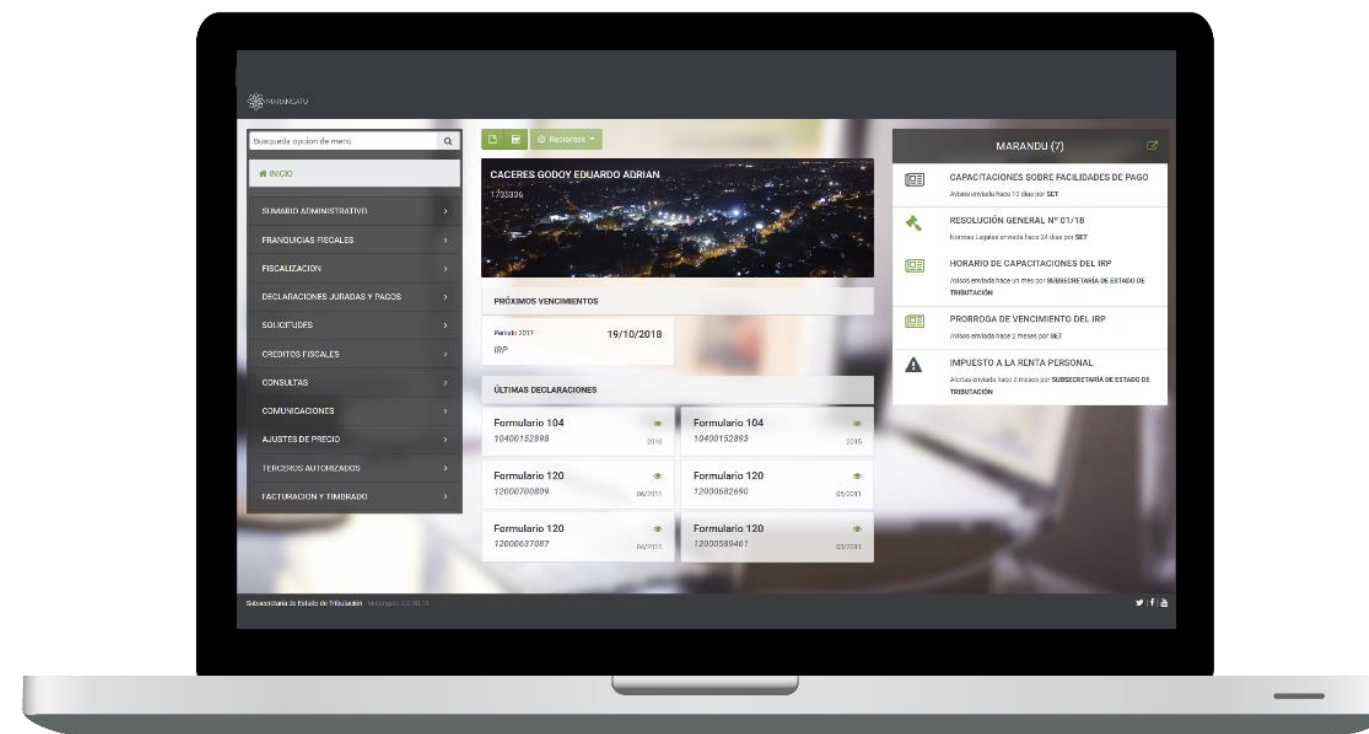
MARANGATU

Busqueda opcion de menu

INICIO

SUMARIO ADMINISTRATIVO

FRANQUICIAS FISCALES

FISCALIZACION

DECLARACIONES JURADAS Y PAGOS

SOLICITUDES

CREDITOS FISCALES

CONSULTAS

COMUNICACIONES

AJUSTES DE PRECIO

TERCEROS AUTORIZADOS

FACTURACION Y TIMBRADO

Recientes

CACERES GODOY EDUARDO ADRIAN
1735336

PRÓXIMOS VENCIMIENTOS

Periodo 2017 19/10/2018
IRP

ÚLTIMAS DECLARACIONES

Formulario 104
10400152898
2016

Formulario 104
10400152893
2015

Formulario 120
12000700809
06/2017

Formulario 120
12000682690
05/2017

Formulario 120
12000637087
04/2017

Formulario 120
12000589461
03/2017

MARANDU (7)

CAPACITACIONES SOBRE FACILIDADES DE PAGO
Avisos enviada hace 12 dias por SET

RESOLUCIÓN GENERAL Nº 01/18
Normas Legales enviada hace 24 dias por SET

HORARIO DE CAPACITACIONES DEL IRP
Avisos enviada hace un mes por SUBSECRETARÍA DE ESTADO DE TRIBUTACIÓN

PRORROGA DE VENCIMIENTO DEL IRP
Avisos enviada hace 2 meses por SET

IMPUESTO A LA RENTA PERSONAL
Alertas enviada hace 2 meses por SUBSECRETARÍA DE ESTADO DE TRIBUTACIÓN

Subsecretaría de Estado de Tributación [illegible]